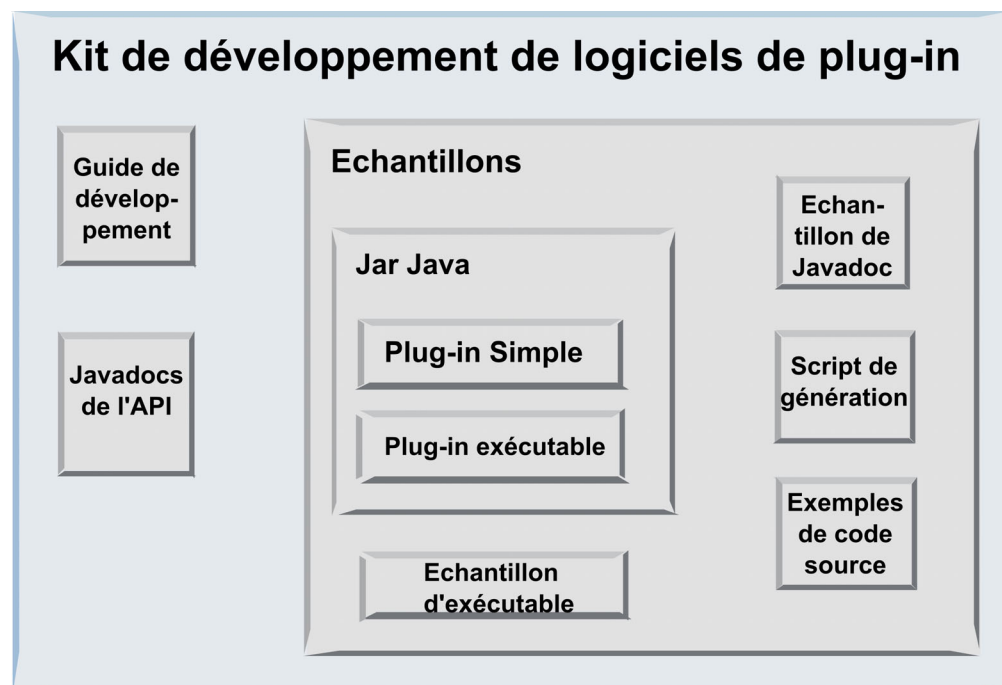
Kit de développement de logiciels de plug-in

Guide de développement

Javadocs de l'API

Echantillons

Jar Java

Plug-in Simple

Plug-in exécutable

Echantillon d'exécutable

Echantillon de Javadoc

Script de génération

Exemples de code source